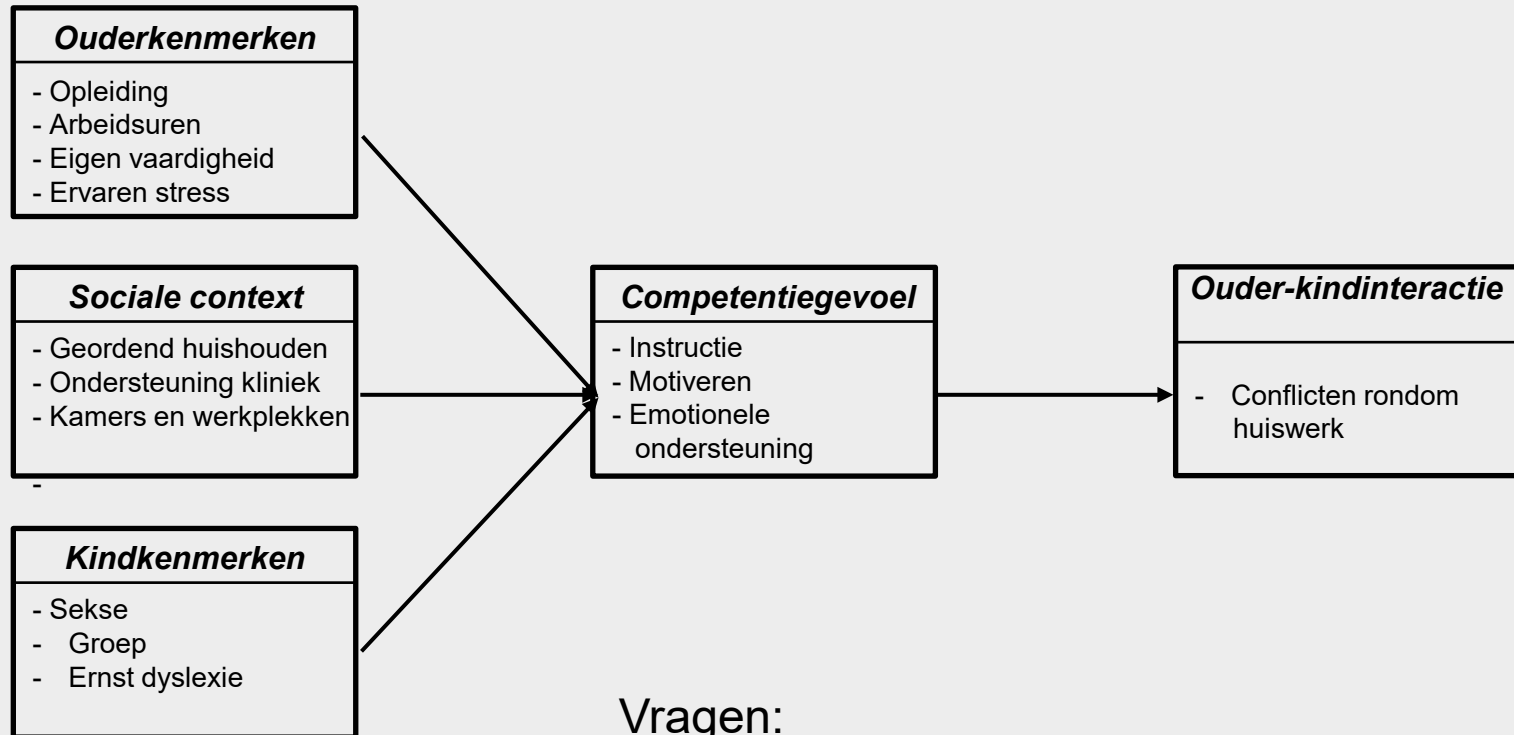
Ouderkenmerken
- Opleiding
- Arbeidsuren
- Eigen vaardigheid
- Ervaren stress

Sociale context
- Geordend huishouden
- Ondersteuning kliniek
- Kamers en werkplekken

-

Kindkenmerken
- Sekse
- Groep
- Ernst dyslexie

Competentiegevoel
- Instructie
- Motiveren
- Emotionele ondersteuning

Ouder-kindinteractie
- Conflicten rondom huiswerk

Vragen: